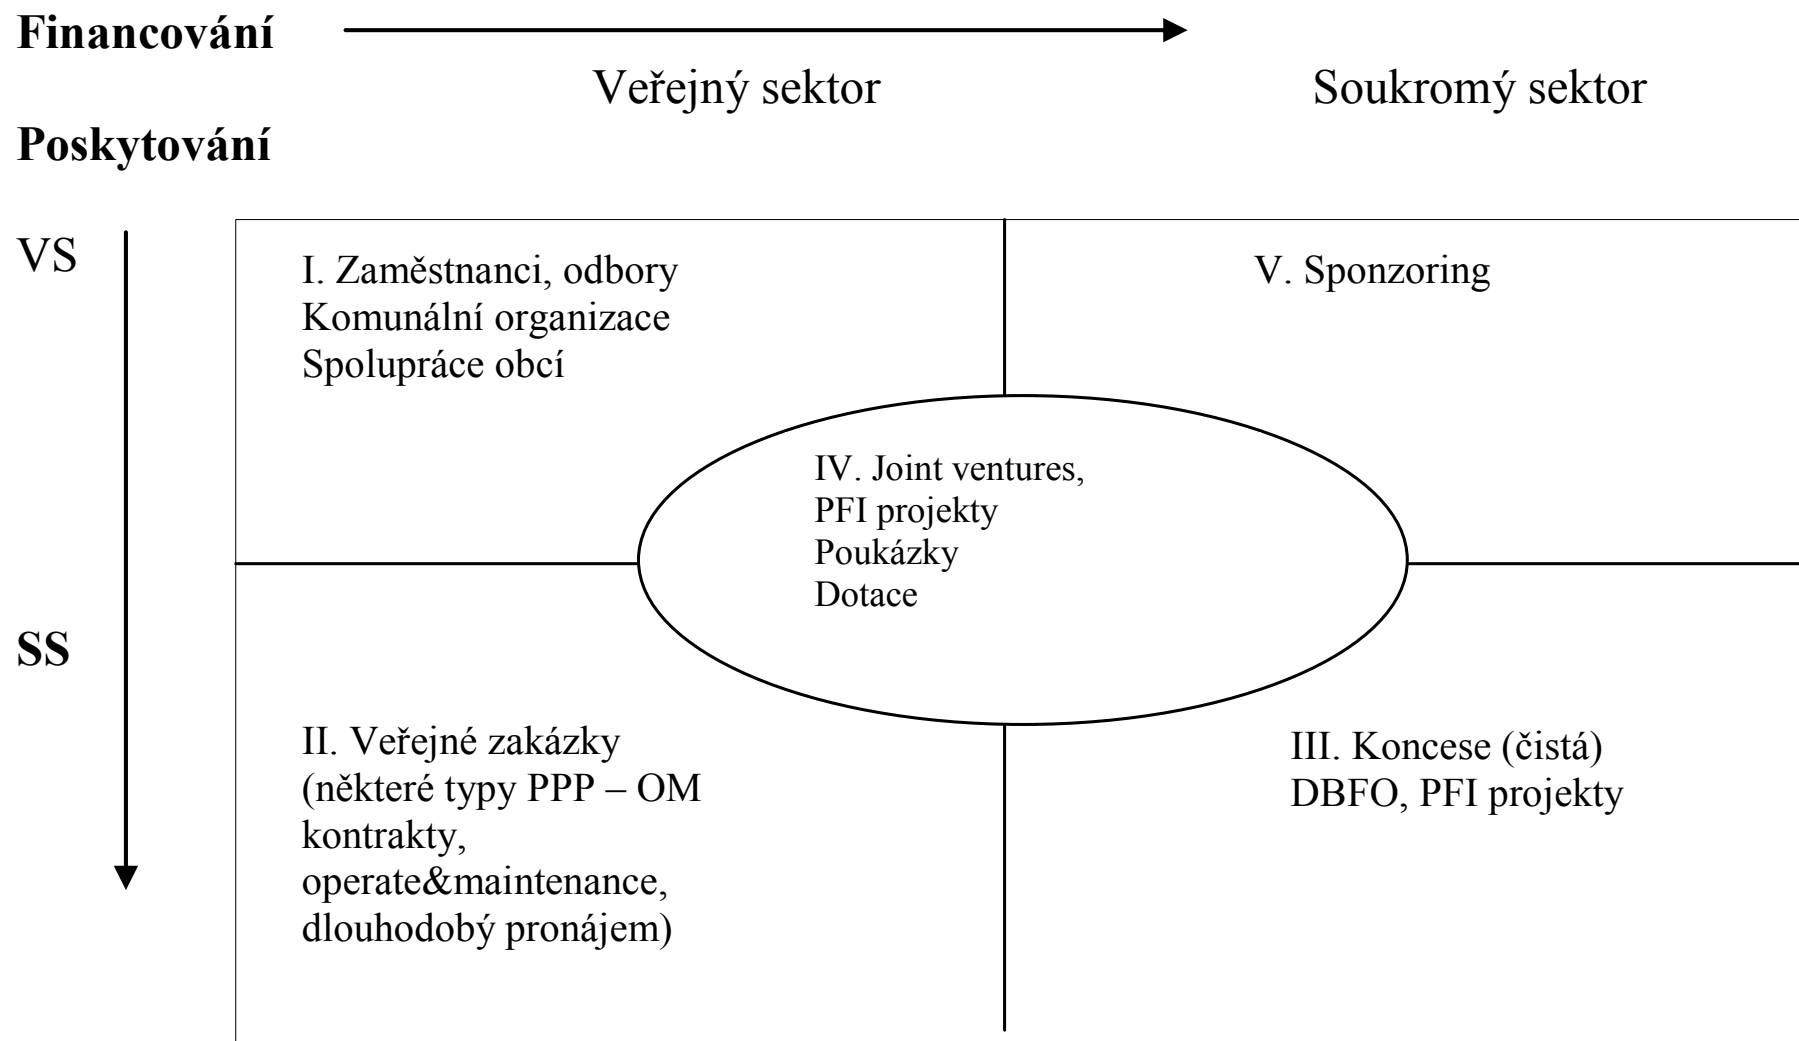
**Financování**

Veřejný sektor

Soukromý sektor

**Poskytování**

VS

I. Zaměstnanci, odbory
Komunální organizace
Spolupráce obcí

V. Sponzoring

IV. Joint ventures,
PFI projekty
Poukázky
Dotace

**SS**

II. Veřejné zakázky
(některé typy PPP – OM kontrakty, operate&maintenance, dlouhodobý pronájem)

III. Koncese (čistá)
DBFO, PFI projekty